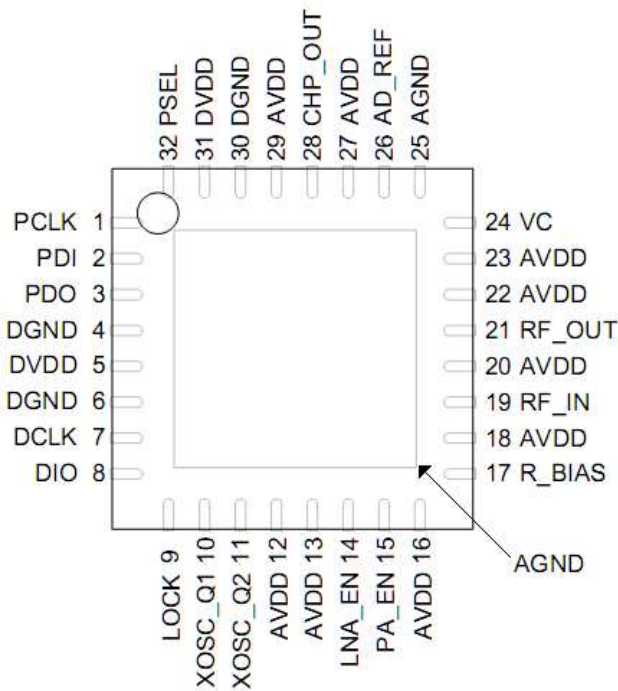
32 PSEL
31 DVDD
30 DGND
29 AVDD
28 CHP_OUT
27 AVDD
26 AD_REF
25 AGND

PCLK 1
PDI 2
PDO 3
DGND 4
DVDD 5
DGND 6
DCLK 7
DIO 8

24 VC
23 AVDD
22 AVDD
21 RF_OUT
20 AVDD
19 RF_IN
18 AVDD
17 R_BIAS

LOCK 9
XOSC_Q1 10
XOSC_Q2 11
AVDD 12
AVDD 13
LNA_EN 14
PA_EN 15
AVDD 16

AGND